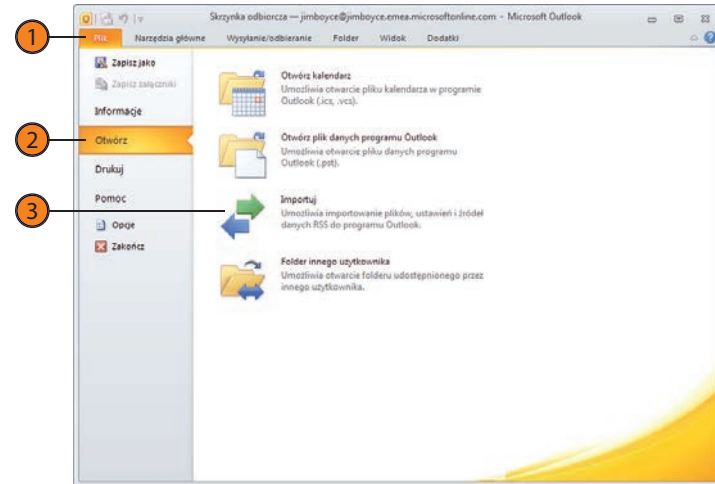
Skrzynka odbiorcza — jimboyce@jimboyce.emea.microsoftonline.com - Microsoft Outlook

1

Plik Narzędzia główne Wysyłanie/odbieranie Folder Widok Dodatki

Zapisz jako
Zapisz załączniki
Informacje
Otwórz
Drukuj
Pomoc
Opcje
Zakończ

2

3

Otwórz kalendarz
Umożliwia otwarcie pliku kalendarza w programie Outlook (.ics, .vcs).

Otwórz plik danych programu Outlook
Umożliwia otwarcie pliku danych programu Outlook (.pst).

Importuj
Umożliwia importowanie plików, ustawień i źródeł danych RSS do programu Outlook.

Folder innego użytkownika
Umożliwia otwarcie folderu udostępnionego przez innego użytkownika.